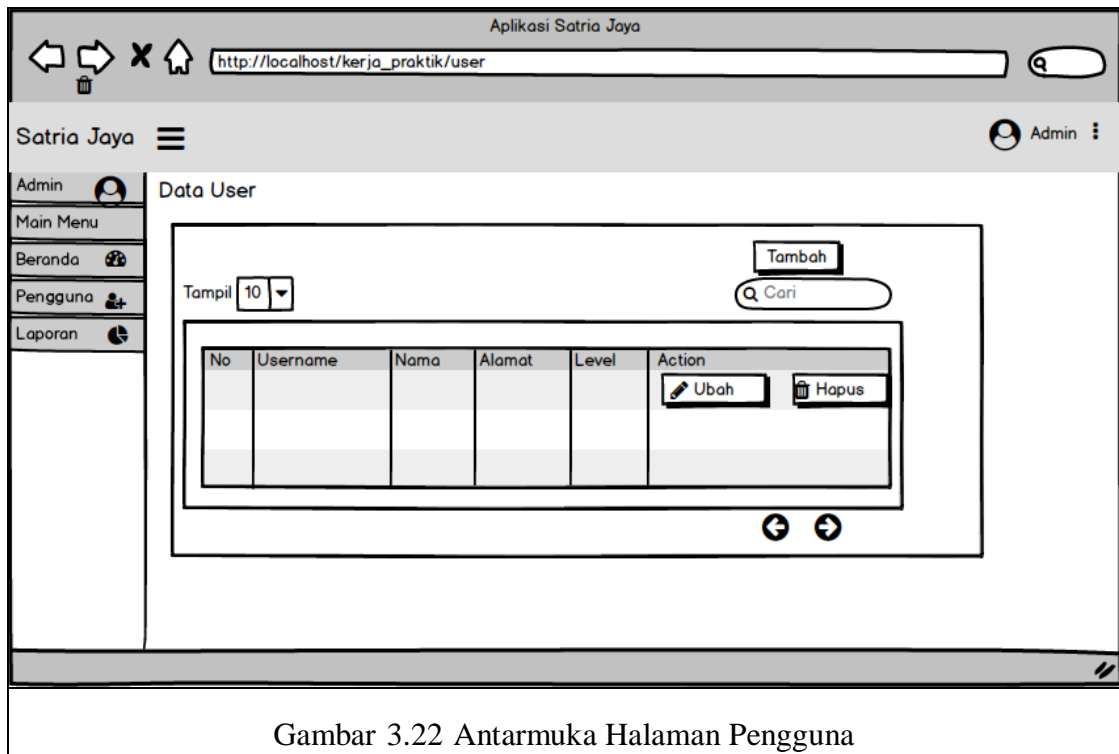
Aplikasi Satria Jaya

http://localhost/kerja_praktik/user

Satria Jaya

Admin

Admin

Main Menu

Beranda

Pengguna

Laporan

Data User

Tambah

Tampil 10

Cari

| No | Username | Nama | Alamat | Level | Action |
|---|---|---|---|---|---|
| | | | | | Ubah Hapus |
| | | | | | |
| | | | | | |
| | | | | | |

Gambar 3.22 Antarmuka Halaman Pengguna